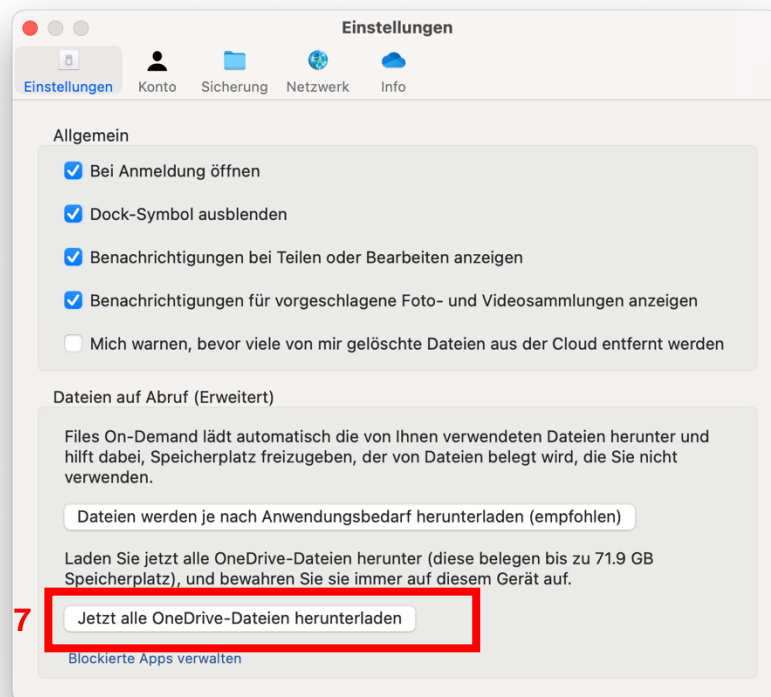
Einstellungen

Einstellungen Konto Sicherung Netzwerk Info

Allgemein

Bei Anmeldung öffnen

Dock-Symbol ausblenden

Benachrichtigungen bei Teilen oder Bearbeiten anzeigen

Benachrichtigungen für vorgeschlagene Foto- und Videosammlungen anzeigen

Mich warnen, bevor viele von mir gelöschte Dateien aus der Cloud entfernt werden

Dateien auf Abruf (Erweitert)

Files On-Demand lädt automatisch die von Ihnen verwendeten Dateien herunter und hilft dabei, Speicherplatz freizugeben, der von Dateien belegt wird, die Sie nicht verwenden.

Dateien werden je nach Anwendungsbedarf herunterladen (empfohlen)

Laden Sie jetzt alle OneDrive-Dateien herunter (diese belegen bis zu 71.9 GB Speicherplatz), und bewahren Sie sie immer auf diesem Gerät auf.

7

Jetzt alle OneDrive-Dateien herunterladen

Blockierte Apps verwalten